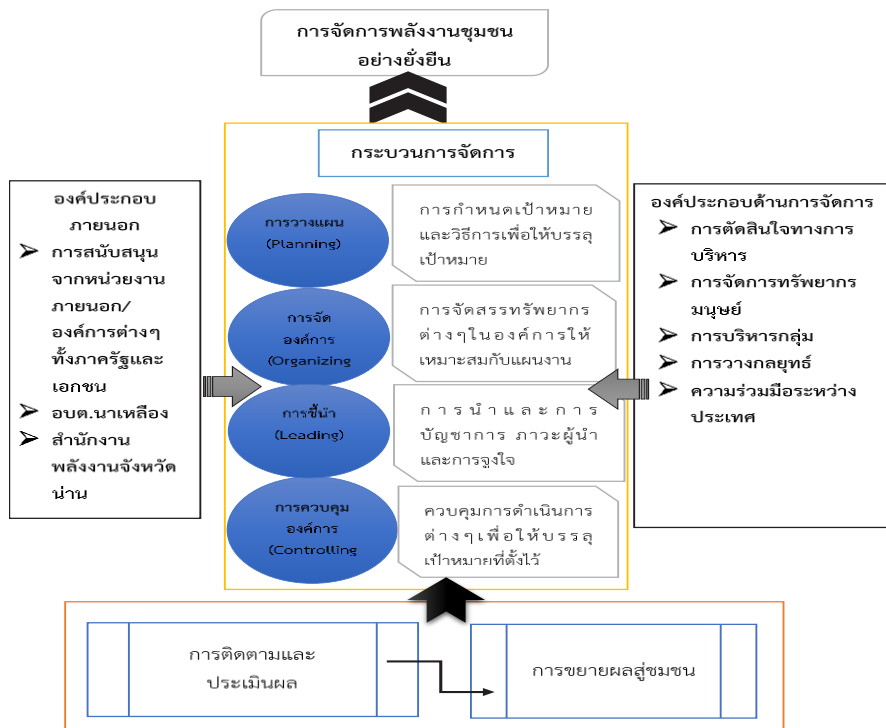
การจัดการพลังงานชุมชนอย่างยั่งยืน

กระบวนการจัดการ

องค์ประกอบภายนอก
➢ การสนับสนุนจากหน่วยงานภายนอก/องค์การต่างๆ ทั้งภาครัฐและเอกชน
➢ อบต.นาเหลือง
➢ สำนักงานพลังงานจังหวัดน่าน

การวางแผน (Planning)

การกำหนดเป้าหมายและวิธีการเพื่อให้บรรลุเป้าหมาย

การจัดองค์การ (Organizing

การจัดสรรทรัพยากรต่างๆในองค์การให้เหมาะสมกับแผนงาน

การชี้นำ (Leading)

การนำและการบัญชาการ ภาวะผู้นำและการจูงใจ

การควบคุมองค์การ (Controlling

ควบคุมการดำเนินการต่างๆเพื่อให้บรรลุเป้าหมายที่ตั้งไว้

องค์ประกอบด้านการจัดการ
➢ การตัดสินใจทางการบริหาร
➢ การจัดการทรัพยากรมนุษย์
➢ การบริหารกลุ่ม
➢ การวางกลยุทธ์
➢ ความร่วมมือระหว่างประเทศ

การติดตามและประเมินผล

การขยายผลสู่ชุมชน